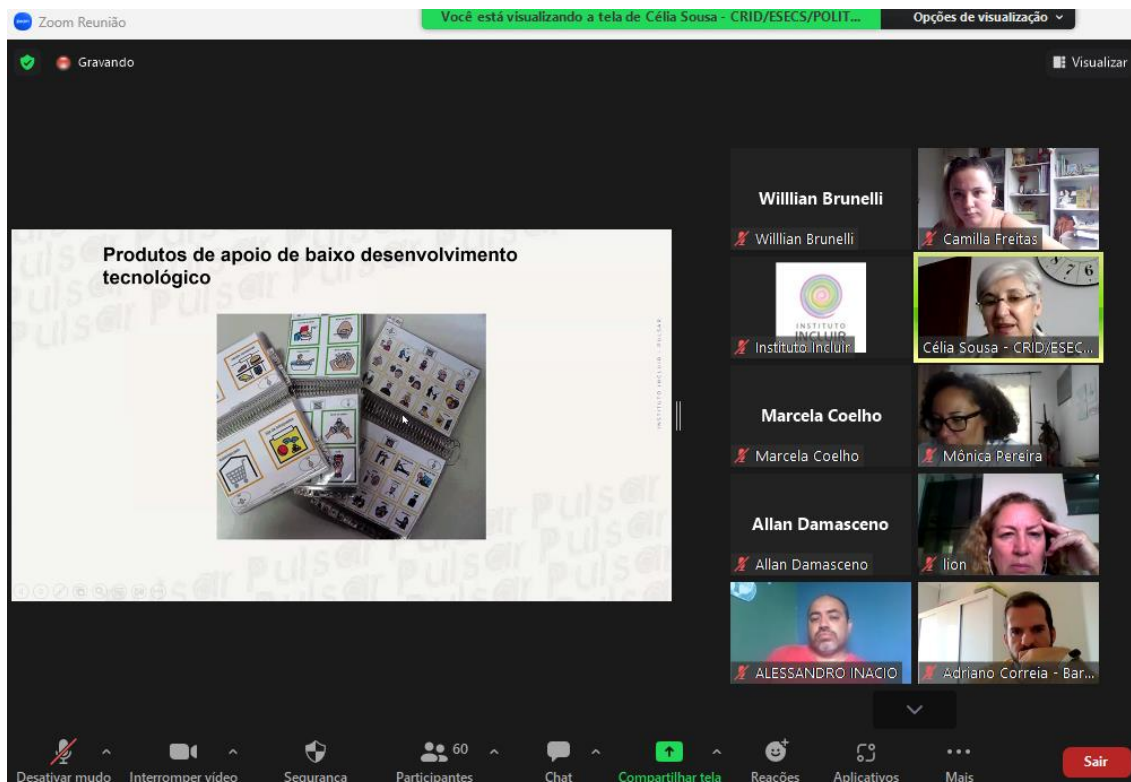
Zoom Reunião

Você está visualizando a tela de Célia Sousa - CRID/ESECS/POLIT...

Opções de visualização

Gravando

Visualizar

Produtos de apoio de baixo desenvolvimento tecnológico

Pulsar

INSTITUTO INCLUIR - PULSAR

Willlian Brunelli

Willlian Brunelli

Camilla Freitas

INSTITUTO INCLUIR

Instituto Incluir

Célia Sousa - CRID/ESEC...

Marcela Coelho

Marcela Coelho

Mônica Pereira

Allan Damasceno

Allan Damasceno

lion

ALESSANDRO INACIO

Adriano Correia - Bar...

Desativar mudo

Interromper vídeo

Segurança

60

Participantes

Chat

Compartilhar tela

Reações

Aplicativos

Mais

Sair